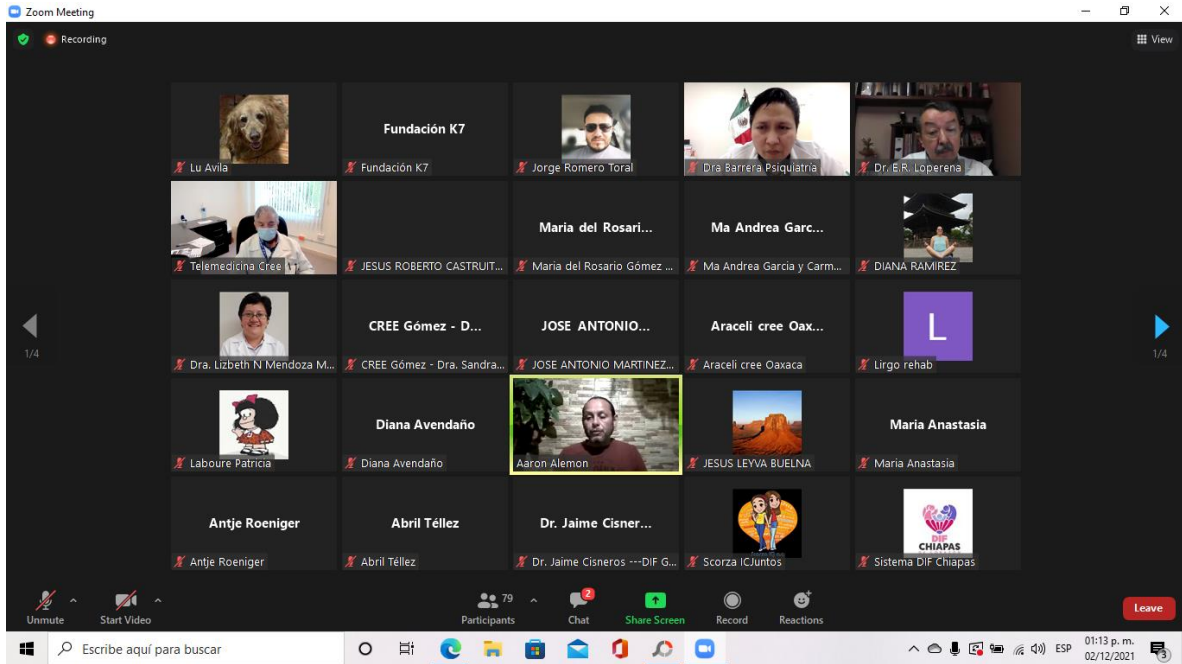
Zoom Meeting

Recording

View

Lu Avila

Fundación K7

Fundación K7

Jorge Romero Toral

Dra Barrera Psiquiatria

Dr. E.R. Loperena

Telemedicina Cree

JESUS ROBERTO CASTRUIT...

Maria del Rosari...

Maria del Rosario Gómez ...

Ma Andrea Garc...

Ma Andrea Garcia y Carm...

DIANA RAMIREZ

1/4

Dra. Lizbeth N Mendoza M...

CREE Gómez - D...

CREE Gómez - Dra. Sandra...

JOSE ANTONIO...

JOSE ANTONIO MARTINEZ...

Araceli cree Oax...

Araceli cree Oaxaca

L

Lirgo rehab

1/4

Laboure Patricia

Diana Avendaño

Diana Avendaño

Aaron Alemon

JESUS LEYVA BUELNA

Maria Anastasia

Maria Anastasia

Antje Roeniger

Antje Roeniger

Abril Téllez

Abril Téllez

Dr. Jaime Cisner...

Dr. Jaime Cisneros ---DIF G...

Scorza ICJuntos

DIF CHIAPAS

Sistema DIF Chiapas

Unmute

Start Video

79

Participants

2

Chat

Share Screen

Record

Reactions

Leave

Escribe aquí para buscar

ESP

01:13 p. m.

02/12/2021

3